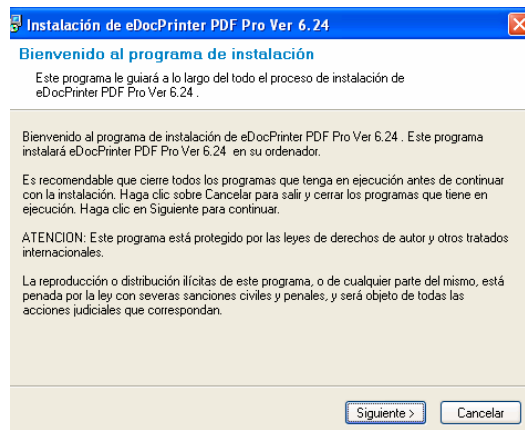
Instalación de eDocPrinter PDF Pro Ver 6.24

Bienvenido al programa de instalación

Este programa le guiará a lo largo del todo el proceso de instalación de eDocPrinter PDF Pro Ver 6.24 .

Bienvenido al programa de instalación de eDocPrinter PDF Pro Ver 6.24 . Este programa instalará eDocPrinter PDF Pro Ver 6.24 en su ordenador.

Es recomendable que cierre todos los programas que tenga en ejecución antes de continuar con la instalación. Haga clic sobre Cancelar para salir y cerrar los programas que tiene en ejecución. Haga clic en Siguiente para continuar.

ATENCION: Este programa está protegido por las leyes de derechos de autor y otros tratados internacionales.

La reproducción o distribución ilícitas de este programa, o de cualquier parte del mismo, está penada por la ley con severas sanciones civiles y penales, y será objeto de todas las acciones judiciales que correspondan.

Siguiente >
Cancelar